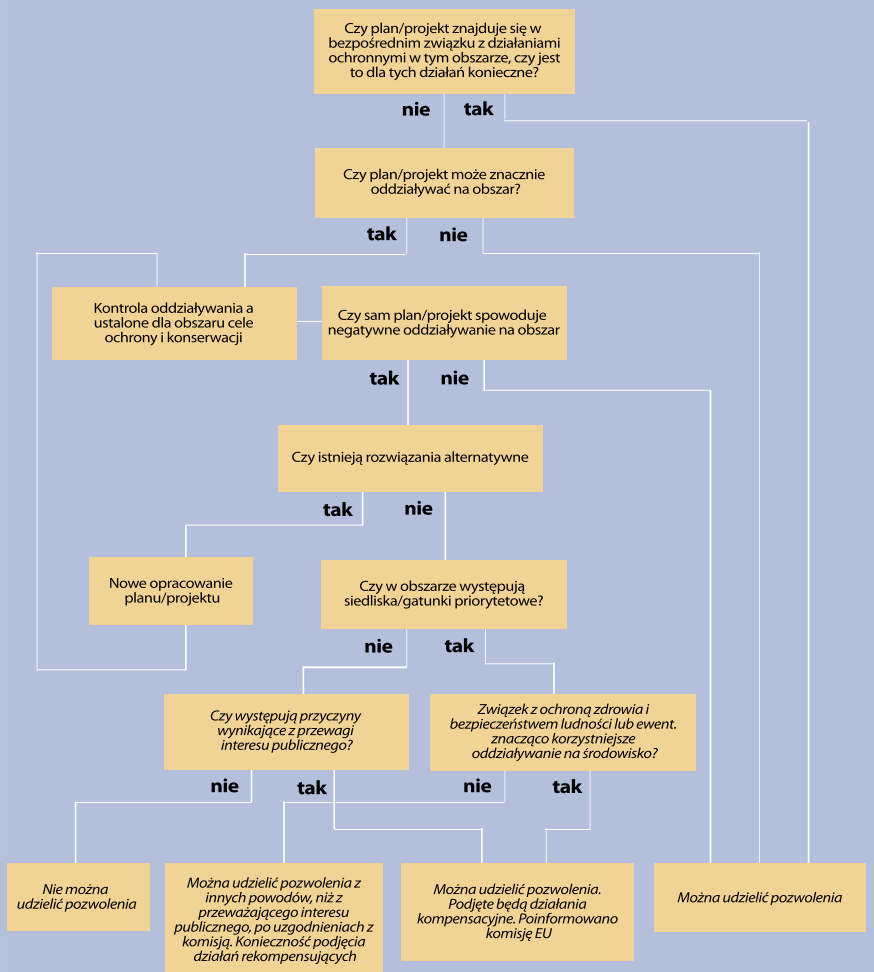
Czy plan/projekt znajduje się w bezpośrednim związku z działaniami ochronnymi w tym obszarze, czy jest to dla tych działań konieczne?

nie

tak

Czy plan/projekt może znacznie oddziaływać na obszar?

tak

nie

Kontrola oddziaływania a ustalone dla obszaru cele ochrony i konserwacji

Czy sam plan/projekt spowoduje negatywne oddziaływanie na obszar

tak

nie

Czy istnieją rozwiązania alternatywne

tak

nie

Nowe opracowanie planu/projektu

Czy w obszarze występują siedliska/gatunki priorytetowe?

nie

tak

Czy występują przyczyny wynikające z przewagi interesu publicznego?

Związek z ochroną zdrowia i bezpieczeństwem ludności lub ewent. znacząco korzystniejsze oddziaływanie na środowisko?

nie

tak

nie

tak

Nie można udzielić pozwolenia

Można udzielić pozwolenia z innych powodów, niż z przeważającego interesu publicznego, po uzgodnieniach z komisją. Konieczność podjęcia działań rekompensujących

Można udzielić pozwolenia. Podjęte będą działania kompensacyjne. Poinformowano komisję EU

Można udzielić pozwolenia